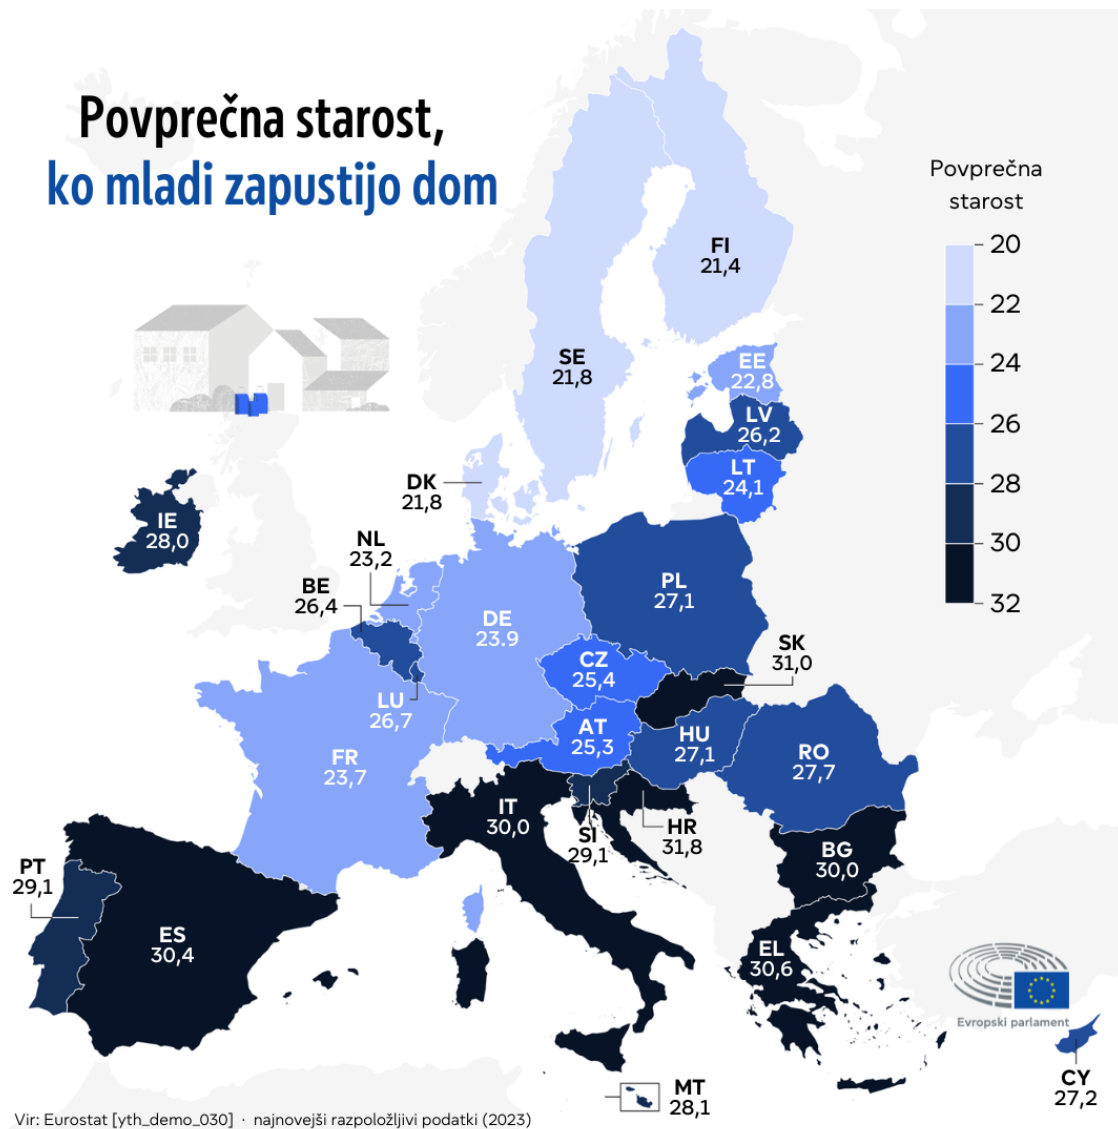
Povprečna starost,
ko mladi zapustijo dom

Povprečna starost

20
22
24
26
28
30
32

FI 21,4
SE 21,8
EE 22,8
LV 26,2
LT 24,1
DK 21,8
IE 28,0
NL 23,2
BE 26,4
DE 23.9
PL 27,1
SK 31,0
CZ 25,4
LU 26,7
AT 25,3
HU 27,1
RO 27,7
FR 23,7
IT 30,0
SI 29,1
HR 31,8
BG 30,0
PT 29,1
ES 30,4
EL 30,6
MT 28,1
CY 27,2

Evropski parlament

Vir: Eurostat [yth_demo_030] · najnovejši razpoložljivi podatki (2023)